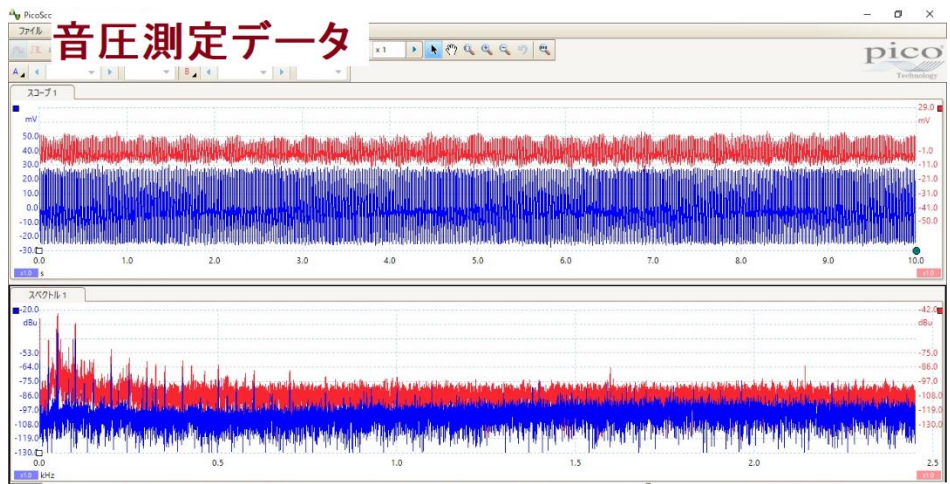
PicoSco
音圧測定データ
ファイル
x 1
pico Technology
A
B
スコープ 1
mV
50.0
40.0
30.0
20.0
10.0
0.0
-10.0
-20.0
-30.0
0.0
1.0
2.0
3.0
4.0
5.0
6.0
7.0
8.0
9.0
10.0
x1.0
s
29.0
mV
-1.0
-11.0
-21.0
-31.0
-41.0
-50.0
x1.0
スペクトル 1
-20.0
dBu
-53.0
-64.0
-75.0
-86.0
-97.0
-108.0
-119.0
-130.0
0.0
0.5
1.0
1.5
2.0
2.5
x1.0
kHz
-42.0
dBu
-75.0
-86.0
-97.0
-108.0
-119.0
-130.0
x1.0